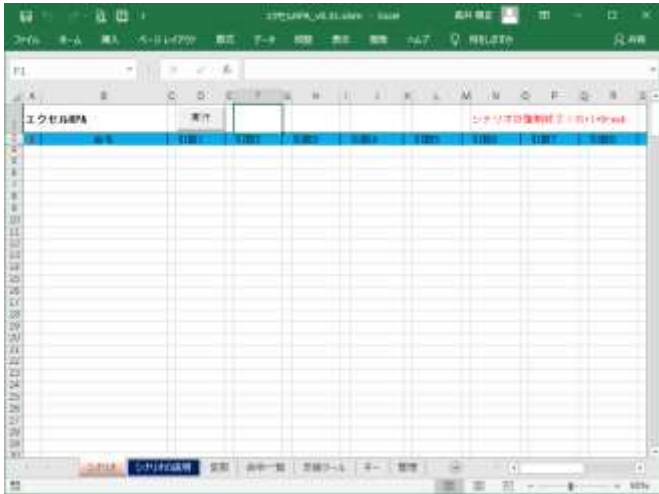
エクセルRPA_v0.31.xlsm - Excel

ファイル　ホーム　挿入　ページレイアウト　数式　データ　校閲　表示　開発　ヘルプ　実行したい作業を入力してください　共有

F1

A　B　C　D　E　F　G　H　I　J　K　L　M　N　O　P　Q　R　S

エクセルRPA　実行　シナリオ強制終了：Ctrl+Break

番号

1
2
3
4
5
6
7
8
9
10
11
12
13
14
15
16
17
18
19
20
21
22
23
24
25
26
27
28
29
30

シナリオ　シナリオの説明　変数　命令一覧　関連ツール　データ　管理

100%